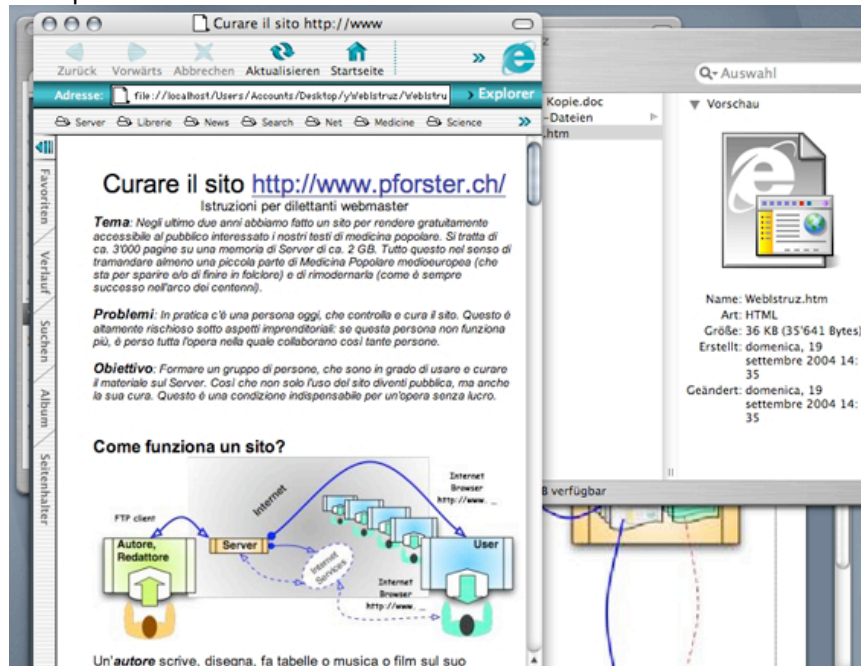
Curare il sito http://www

Zurück Vorwärts Abbrechen Aktualisieren Startseite

Adresse: file://localhost/Users/Accounts/Desktop/y/Weblstruz/Weblstru

Explorer

Server Librerie News Search Net Medicine Science

Favoriten Verlauf Suchen Album Seitenhalter

Curare il sito http://www.pforster.ch/

Istruzioni per dilettanti webmaster

**Tema**: Negli ultimo due anni abbiamo fatto un sito per rendere gratuitamente accessibile al pubblico interessato i nostri testi di medicina popolare. Si tratta di ca. 3'000 pagine su una memoria di Server di ca. 2 GB. Tutto questo nel senso di tramandare almeno una piccola parte di Medicina Popolare medioeuropea (che sta per sparire e/o di finire in folclore) e di rimodernarla (come è sempre successo nell'arco dei centenni).

**Problemi**: In pratica c'è una persona oggi, che controlla e cura il sito. Questo è altamente rischioso sotto aspetti imprenditoriali: se questa persona non funziona più, è perso tutta l'opera nella quale collaborano così tante persone.

**Obiettivo**: Formare un gruppo di persone, che sono in grado di usare e curare il materiale sul Server. Così che non solo l'uso del sito diventi pubblica, ma anche la sua cura. Questo è una condizione indispensabile per un'opera senza lucro.

**Come funziona un sito?**

FTP client

Autore, Redattore

Server

Internet

Internet Services

Internet Browser http://www. ...

User

Internet Browser http://www. ...

Un'**autore** scrive, disegna, fa tabelle o musica o film sul suo

Q- Auswahl

Kopie.doc
-Dateien
.htm

Vorschau

Name: WebIstruz.htm
Art: HTML
Größe: 36 KB (35'641 Bytes)
Erstellt: domenica, 19 settembre 2004 14:35
Geändert: domenica, 19 settembre 2004 14:35

B verfügbar